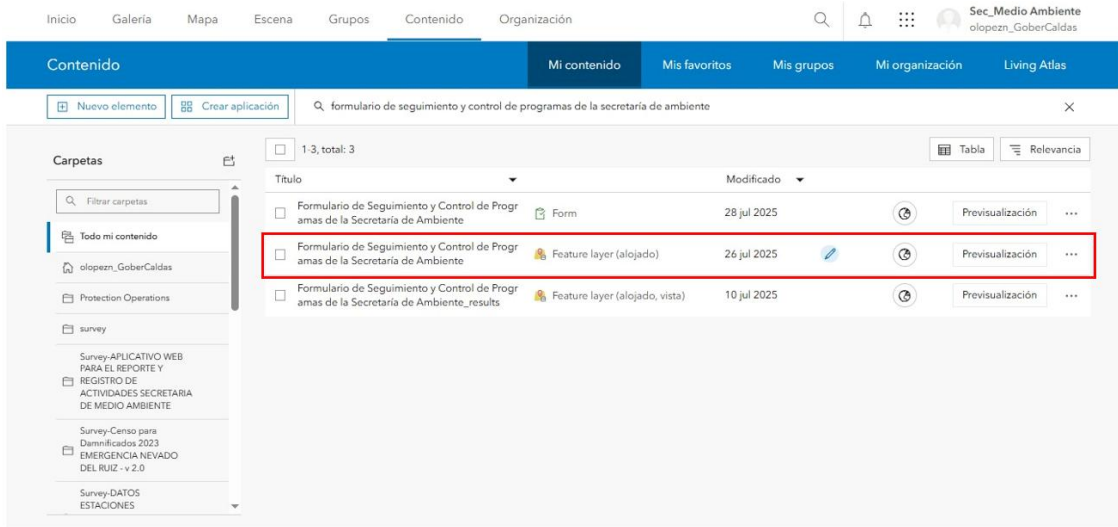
Inicio Galería Mapa Escena Grupos Contenido Organización

Sec_Medio Ambiente
olopezn_GoberCaldas

Contenido

Mi contenido Mis favoritos Mis grupos Mi organización Living Atlas

Nuevo elemento Crear aplicación

formulario de seguimiento y control de programas de la secretaría de ambiente

Carpetas

Filtrar carpetas

Todo mi contenido

olopezn_GoberCaldas

Protection Operations

survey

Survey-APLICATIVO WEB PARA EL REPORTE Y REGISTRO DE ACTIVIDADES SECRETARIA DE MEDIO AMBIENTE

Survey-Censo para Damnificados 2023 EMERGENCIA NEVADO DEL RUIZ - v 2.0

Survey-DATOS ESTACIONES

1-3, total: 3

Tabla Relevancia

| Título | | Modificado | | |
|---|---|---|---|---|
| Formulario de Seguimiento y Control de Programas de la Secretaría de Ambiente | Form | 28 jul 2025 | | Previsualización |
| Formulario de Seguimiento y Control de Programas de la Secretaría de Ambiente | Feature layer (alojado) | 26 jul 2025 | | Previsualización |
| Formulario de Seguimiento y Control de Programas de la Secretaría de Ambiente_results | Feature layer (alojado, vista) | 10 jul 2025 | | Previsualización |